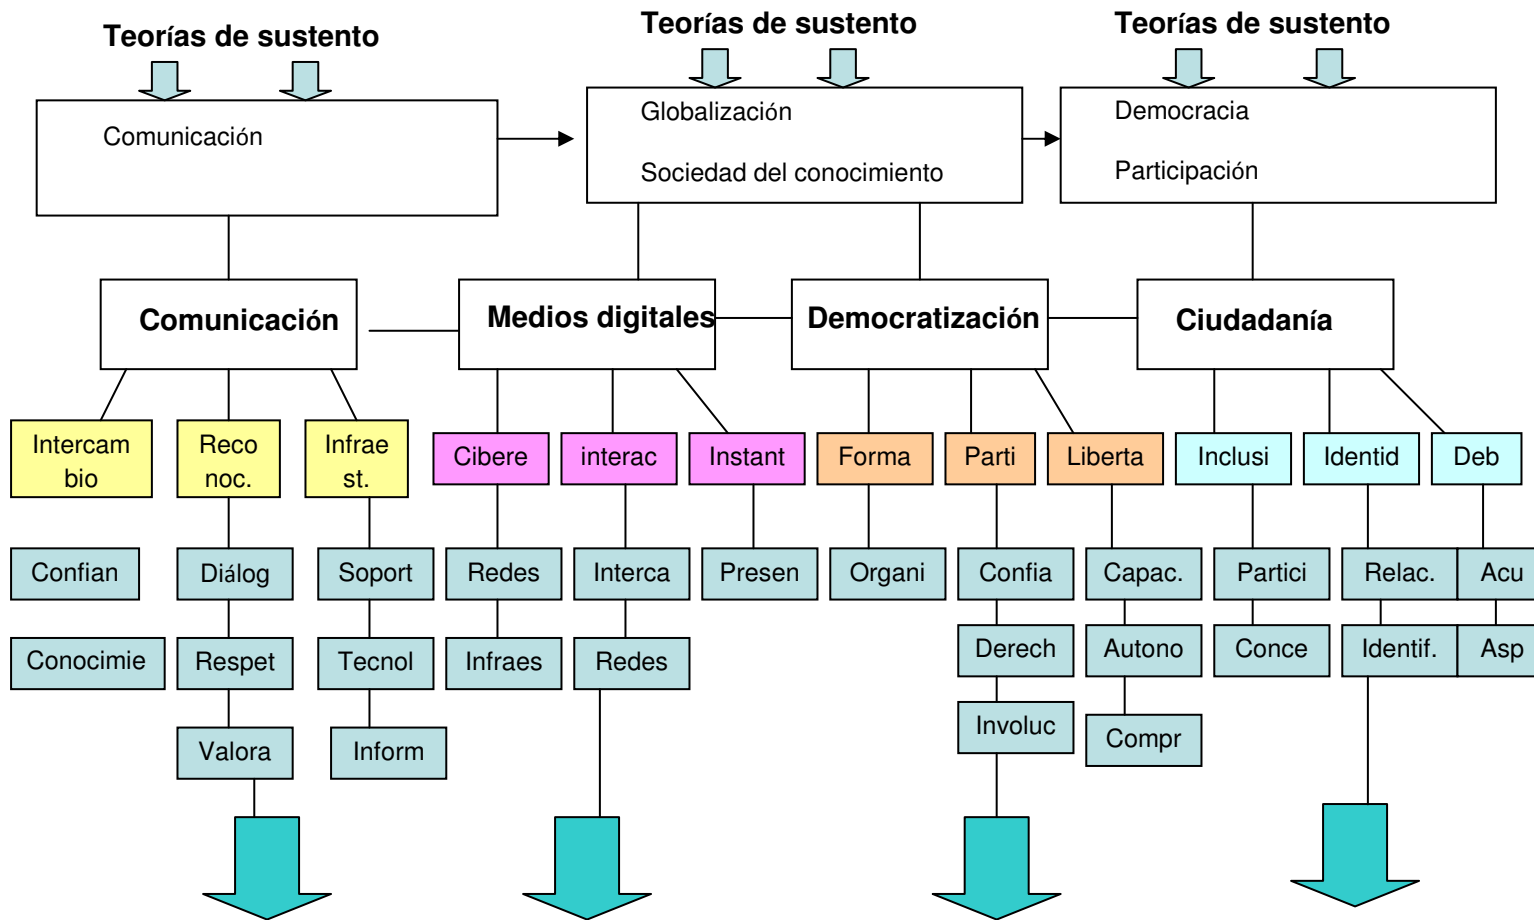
Teorías de sustento

Comunicación

Teorías de sustento

Globalización

Sociedad del conocimiento

Teorías de sustento

Democracia

Participación

Comunicación

Medios digitales

Democratización

Ciudadanía

Intercambio

Reco noc.

Infrae st.

Cibere

interac

Instant

Forma

Parti

Liberta

Inclusi

Identid

Deb

Confian

Conocimie

Diálog

Respet

Valora

Soport

Tecnol

Inform

Redes

Infraes

Interca

Redes

Presen

Organi

Confia

Derech

Involuc

Capac.

Autono

Compr

Partici

Conce

Relac.

Identif.

Acu

Asp